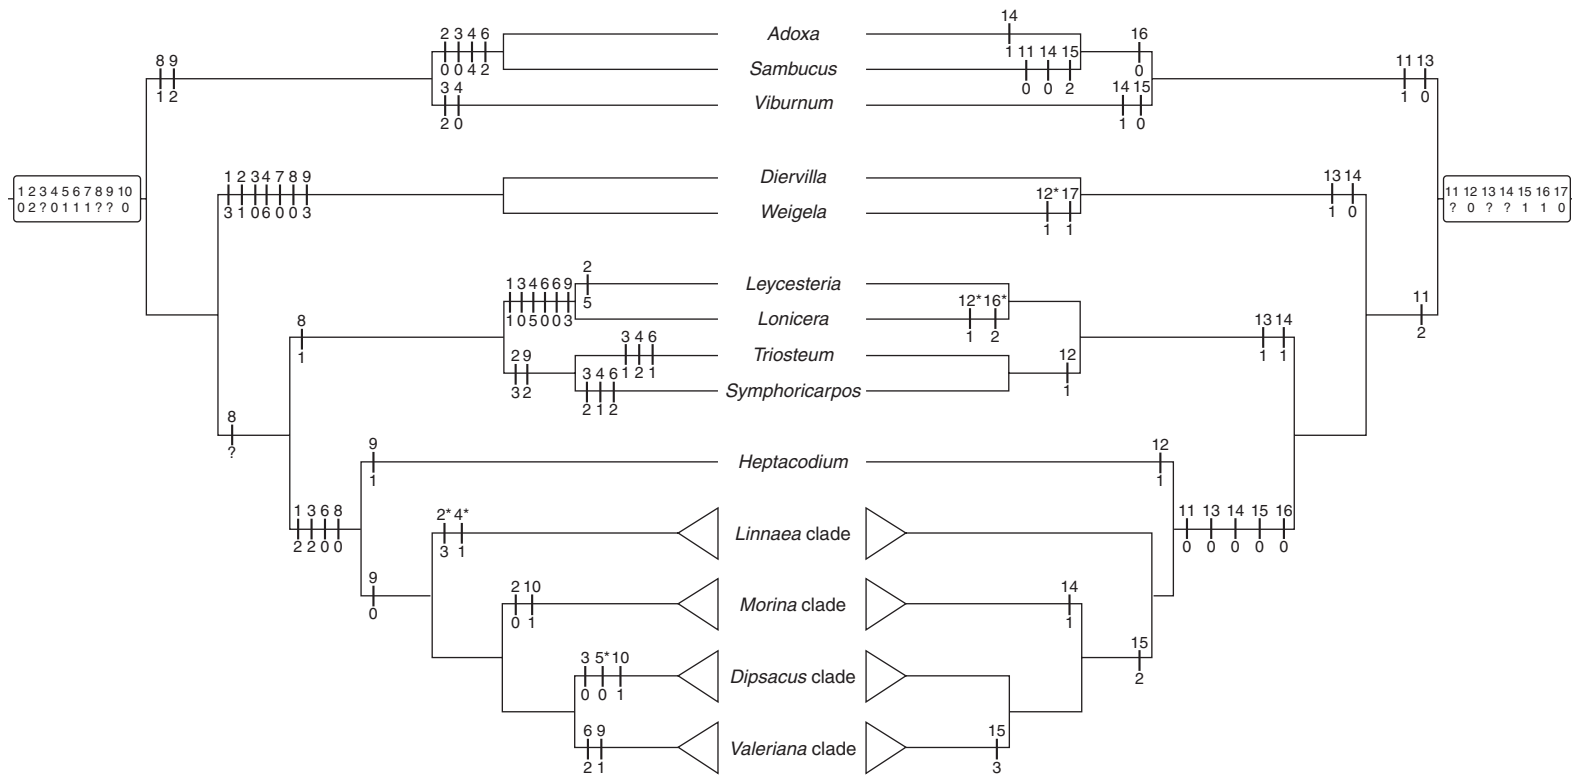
Adoxa
Sambucus
Viburnum
Diervilla
Weigela
Leycesteria
Lonicera
Triosteum
Symphoricarpos
Heptacodium
*Linnaea* clade
*Morina* clade
*Dipsacus* clade
*Valeriana* clade

1 2 3 4 5 6 7 8 9 10
0 2 ? 0 1 1 1 ? ? 0

11 12 13 14 15 16 17
? 0 ? ? 1 1 0

8 9
1 2

2 3 4 6
0 0 4 2

3 4
2 0

1 2 3 4 7 8 9
3 1 0 6 0 0 3

8
?

8
1

1 3 4 6 6 9
1 0 5 0 0 3

2
5

2 9
3 2

3 4 6
1 2 1

3 4 6
2 1 2

1 3 6 8
2 2 0 0

9
1

9
0

2* 4*
3 1

2 10
0 1

3 5* 10
0 0 1

6 9
2 1

14
1 11 14 15
0 0 2

16
0

14 15
1 0

11 13
1 0

12* 17
1 1

13 14
1 0

11
2

12* 16*
1 2

12
1

13 14
1 1

12
1

11 13 14 15 16
0 0 0 0 0

14
1

15
2

15
3